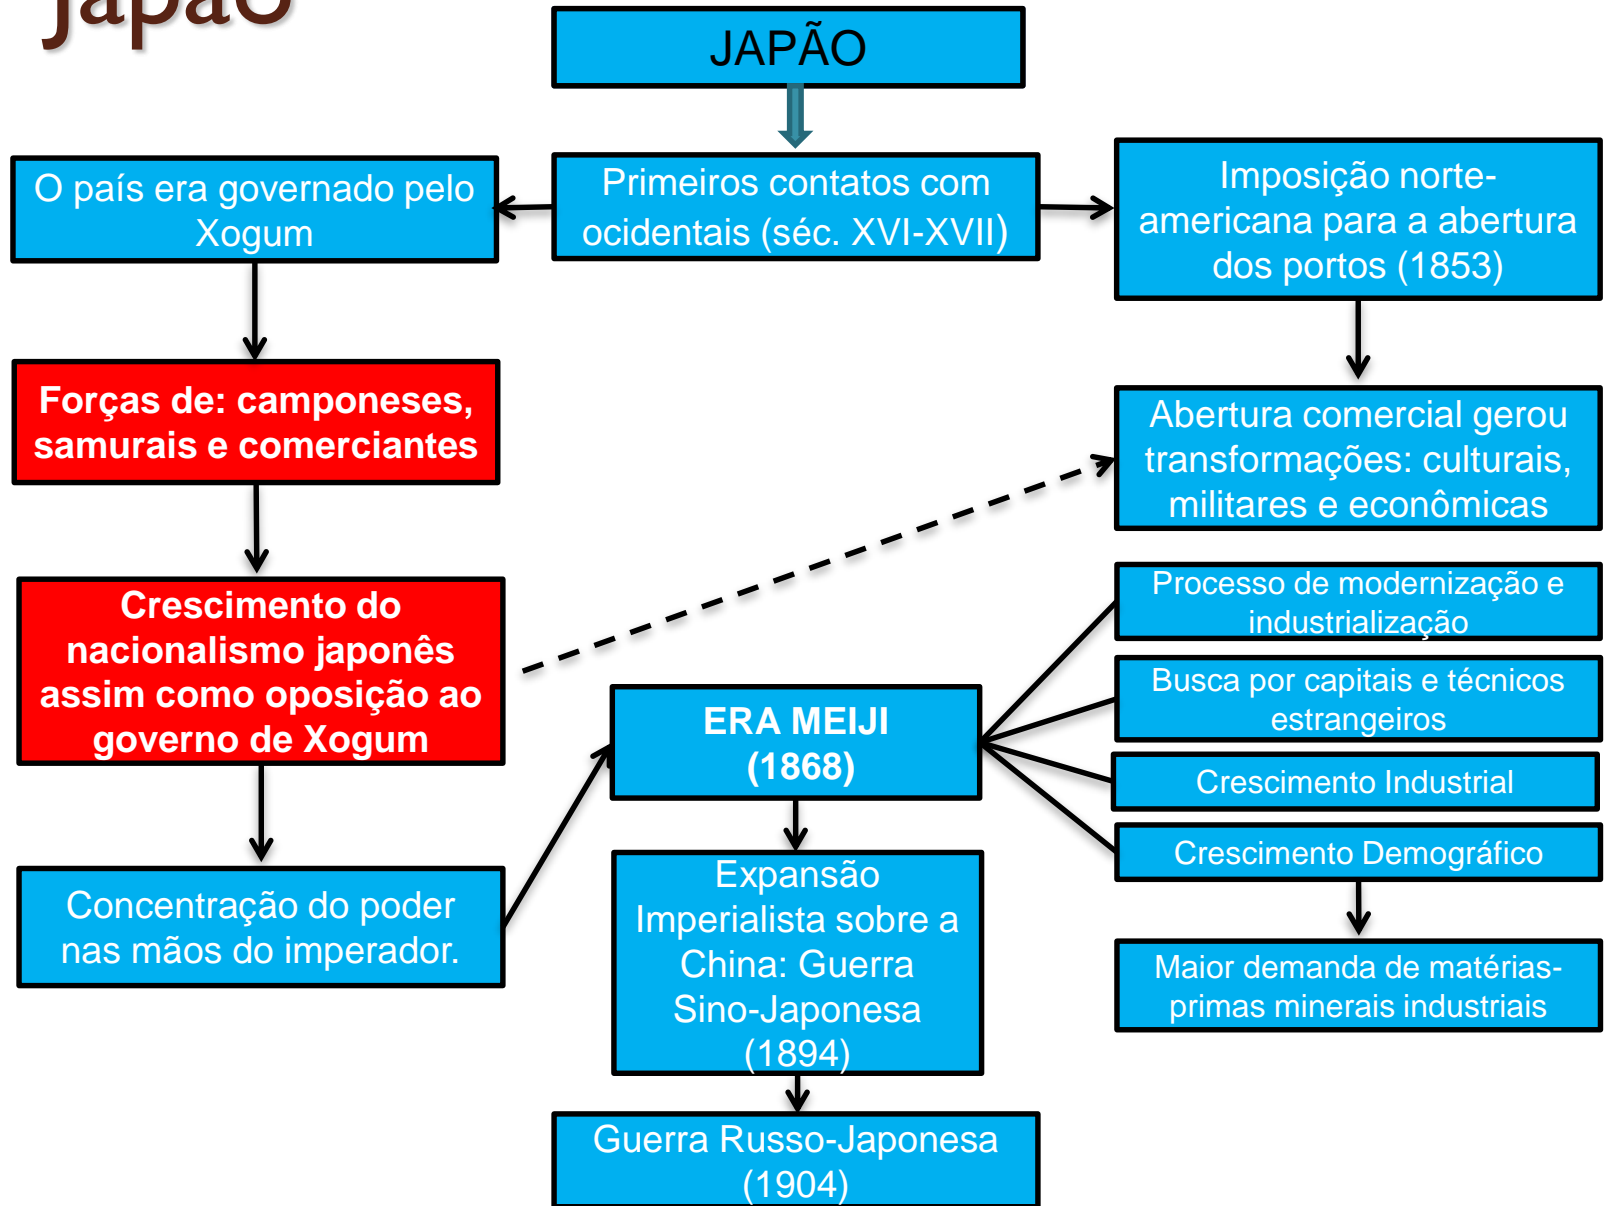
Japão

JAPÃO

Primeiros contatos com ocidentais (séc. XVI-XVII)

O país era governado pelo Xogum

Imposição norte-americana para a abertura dos portos (1853)

Forças de: camponeses, samurais e comerciantes

Abertura comercial gerou transformações: culturais, militares e econômicas

Crescimento do nacionalismo japonês assim como oposição ao governo de Xogum

Processo de modernização e industrialização

Busca por capitais e técnicos estrangeiros

ERA MEIJI (1868)

Crescimento Industrial

Crescimento Demográfico

Concentração do poder nas mãos do imperador.

Expansão Imperialista sobre a China: Guerra Sino-Japonesa (1894)

Maior demanda de matérias-primas minerais industriais

Guerra Russo-Japonesa (1904)